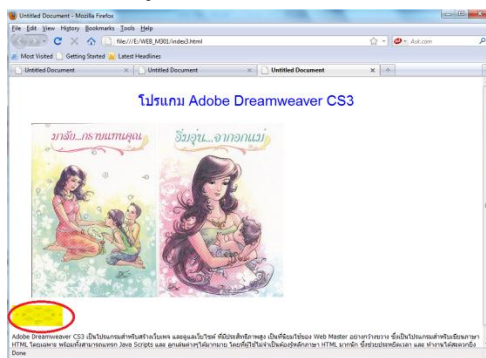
Untitled Document - Mozilla Firefox

File Edit View History Bookmarks Tools Help

file:///E:/WEB_M301/index3.html

Ask.com

Most Visited Getting Started Latest Headlines

Untitled Document × Untitled Document × Untitled Document × +

โปรแกรม Adobe Dreamweaver CS3

มาลัย...กราบแทนคุณ

อ้อมอุ่น...จากอกแม่

Adobe Dreamweaver CS3 เป็นโปรแกรมสำหรับสร้างเว็บเพจ และดูแลเว็บไซต์ ที่มีประสิทธิภาพสูง เป็นที่นิยมใช้ของ Web Master อย่างกว้างขวาง ซึ่งเป็นโปรแกรมสำหรับเขียนภาษา HTML โดยเฉพาะ พร้อมทั้งสามารถแทรก Java Scripts และ ลูกเล่นต่างๆได้มากมาย โดยที่ผู้ใช้ไม่จำเป็นต้องรู้หลักภาษา HTML มากนัก ซึ่งช่วยประหยัดเวลา และ ทำงานได้สะดวกยิ่ง

Done